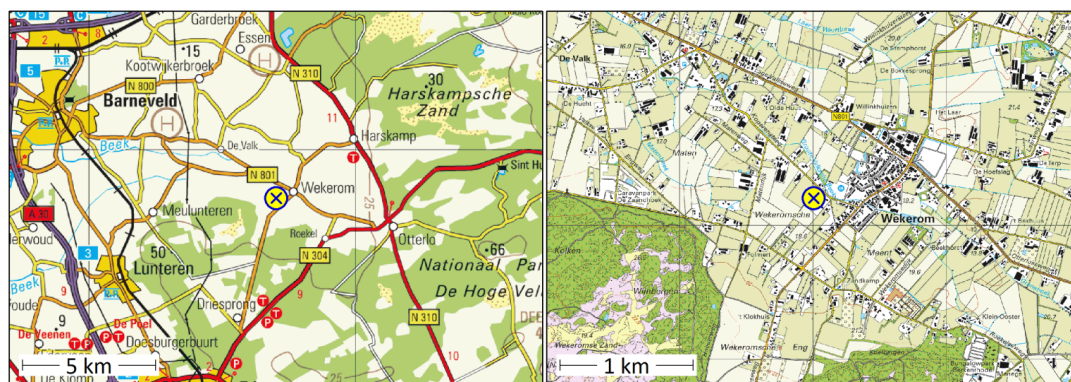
15
2
Garderbroek
Essen
15
5
Kootwijkerbroek
N 800
N 310
30
Harskampsche
Zand
Barneveld
H
H
Harskamp
11
Beek
De Valk
Sint Hu
N 801
Wekerom
A 30
Meulunteren
25
erwoud
3
Roekel
Otterlo
66
50
Lunteren
N 304
Nationaal Par
De Hoge Vel
Beek
9
Driesprong
9
N 310
De Veenen
De Poel
9
Doesburgerbuurt
10
5 km
De Valk
N801
De Hucht
Wekerom
Wekeromse Zand
Kolken
Klokhuis
Eng
1 km
Klein-Ooster
Willinkhuizen
De Bokkesprong
De Stampheide
De Hoefslag